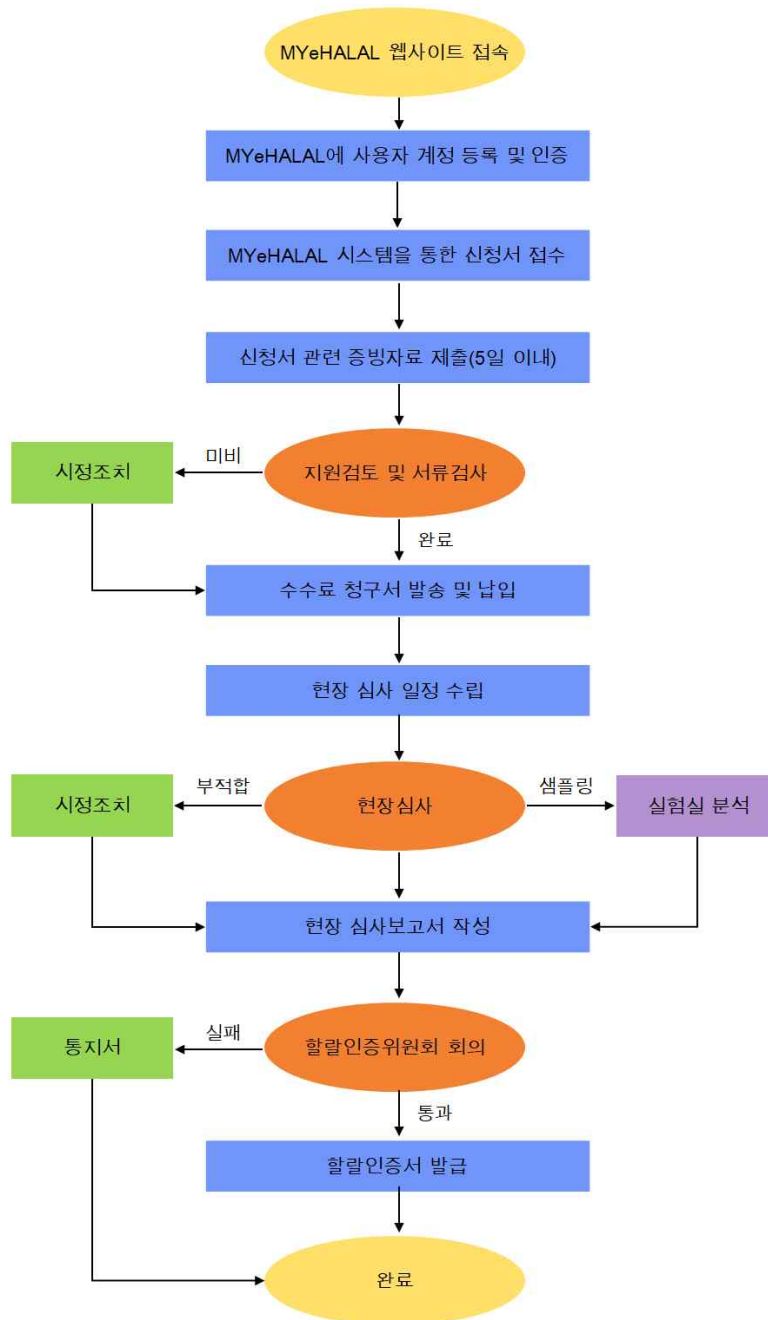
MYeHALAL 웹사이트 접속

MYeHALAL에 사용자 계정 등록 및 인증

MYeHALAL 시스템을 통한 신청서 접수

신청서 관련 증빙자료 제출(5일 이내)

시정조치

미비

지원검토 및 서류검사

완료

수수료 청구서 발송 및 납입

현장 심사 일정 수립

시정조치

부적합

현장심사

샘플링

실험실 분석

현장 심사보고서 작성

통지서

실패

할랄인증위원회 회의

통과

할랄인증서 발급

완료